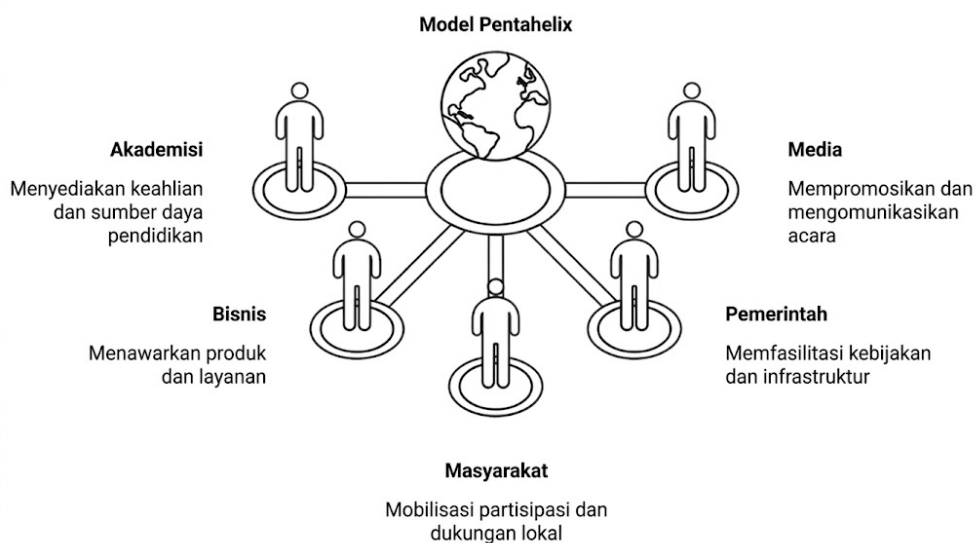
Model Pentahelix

Akademisi

Menyediakan keahlian dan sumber daya pendidikan

Media

Mempromosikan dan mengomunikasikan acara

Bisnis

Menawarkan produk dan layanan

Pemerintah

Memfasilitasi kebijakan dan infrastruktur

Masyarakat

Mobilisasi partisipasi dan dukungan lokal